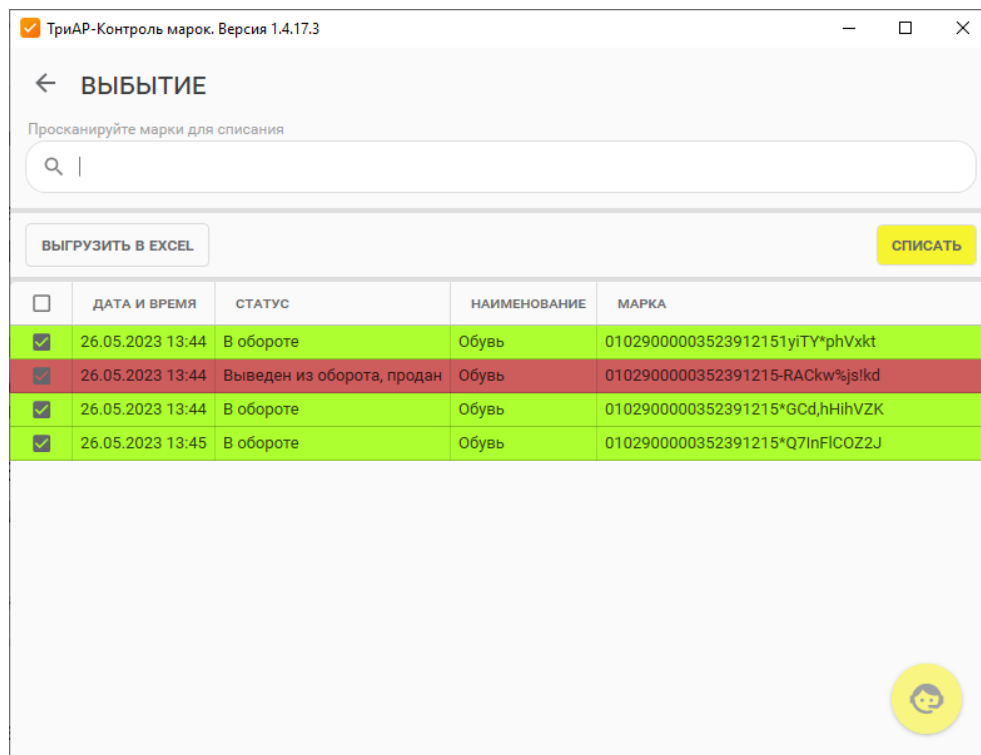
ТриАР-Контроль марок. Версия 1.4.17.3

ВЫБЫТИЕ

Просканируйте марки для списания

ВЫГРУЗИТЬ В EXCEL

СПИСАТЬ

| | ДАТА И ВРЕМЯ | СТАТУС | НАИМЕНОВАНИЕ | МАРКА |
|---|---|---|---|---|
| ☑ | 26.05.2023 13:44 | В обороте | Обувь | 0102900000352391215​1yiTY*phVxkt |
| ☑ | 26.05.2023 13:44 | Выведен из оборота, продан | Обувь | 010290000035239​1215-RACkw%js!kd |
| ☑ | 26.05.2023 13:44 | В обороте | Обувь | 010290000035239​1215*GCd,hHihVZK |
| ☑ | 26.05.2023 13:45 | В обороте | Обувь | 010290000035239​1215*Q7InFlCOZ2J |